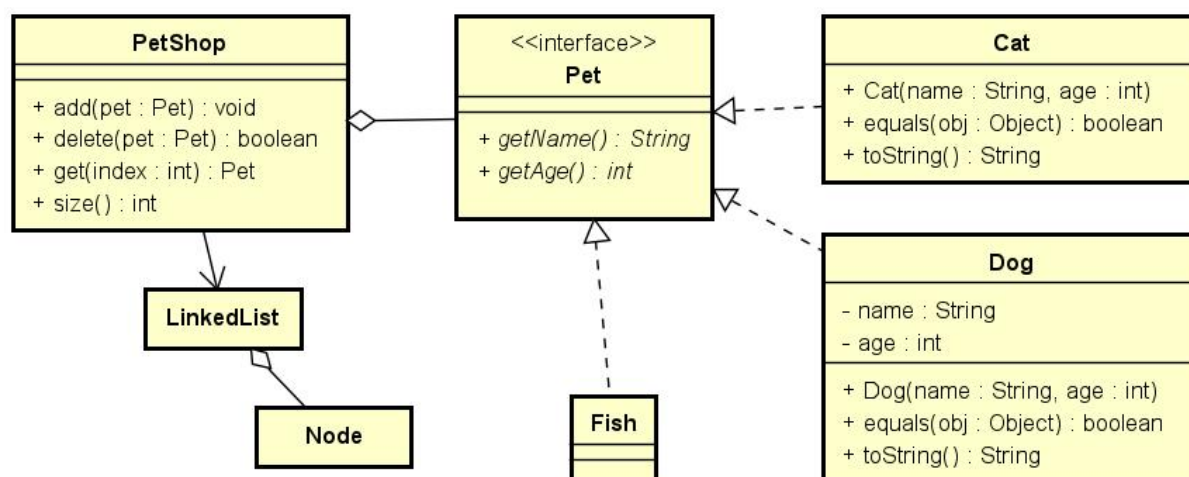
PetShop

+ add(pet : Pet) : void
+ delete(pet : Pet) : boolean
+ get(index : int) : Pet
+ size() : int

<<interface>>
Pet

+ getName() : String
+ getAge() : int

Cat

+ Cat(name : String, age : int)
+ equals(obj : Object) : boolean
+ toString() : String

Dog

- name : String
- age : int

+ Dog(name : String, age : int)
+ equals(obj : Object) : boolean
+ toString() : String

LinkedList

Node

Fish